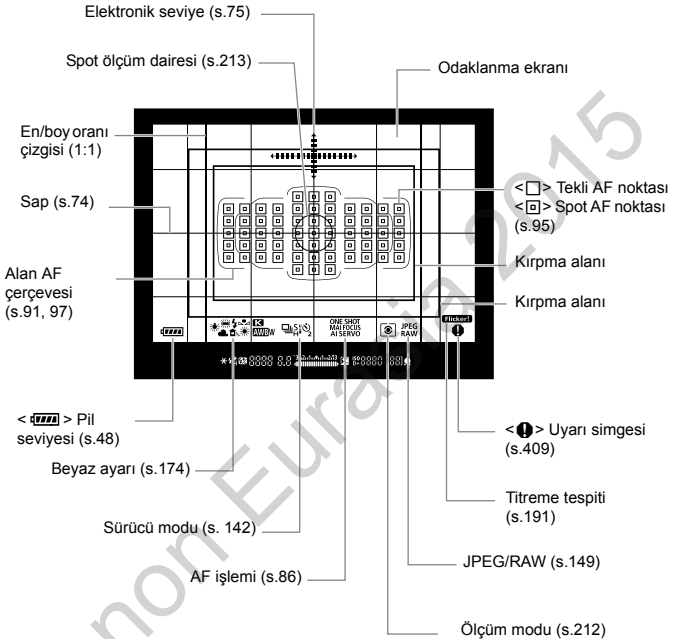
Elektronik seviye (s.75)

Spot ölçüm dairesi (s.213)

Odaklanma ekranı

En/boy oranı çizgisi (1:1)

Sap (s.74)

Alan AF çerçevesi (s.91, 97)

< > Tekli AF noktası
< > Spot AF noktası (s.95)

Kırpma alanı

Kırpma alanı

ONE SHOT
MAI FOCUS
AI SERVO

JPEG
RAW

Flicker!

< > Pil seviyesi (s.48)

< > Uyarı simgesi (s.409)

Beyaz ayarı (s.174)

Titreme tespiti (s.191)

Sürücü modu (s. 142)

JPEG/RAW (s.149)

AF işlemi (s.86)

Ölçüm modu (s.212)

Canon Eurasia 2015